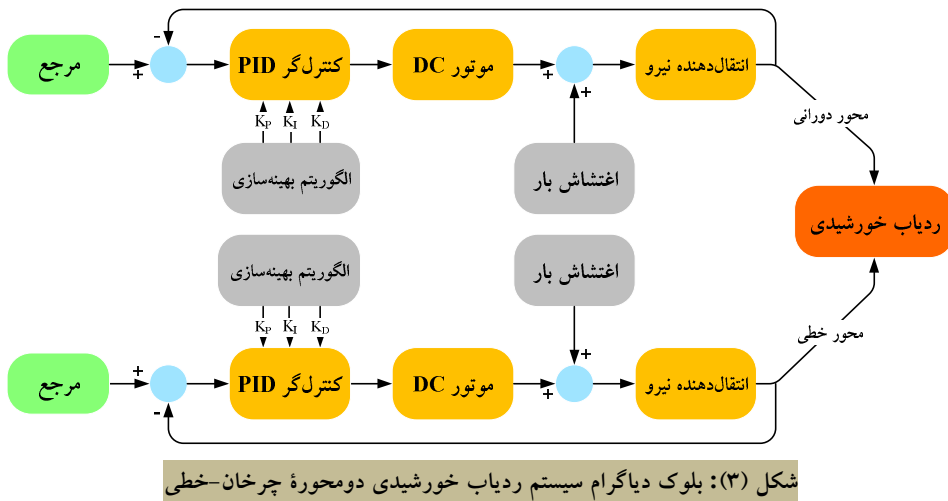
مرجع

+

-

کنترل‌گر PID

موتور DC

+

+

انتقال‌دهنده نیرو

$K_P$ $K_I$ $K_D$

الگوریتم بهینه‌سازی

اغتشاش بار

محور دورانی

ردیاب خورشیدی

محور خطی

الگوریتم بهینه‌سازی

اغتشاش بار

$K_P$ $K_I$ $K_D$

مرجع

+

-

کنترل‌گر PID

موتور DC

+

+

انتقال‌دهنده نیرو

شکل (۳): بلوک دیاگرام سیستم ردیاب خورشیدی دومحورهٔ چرخان-خطی